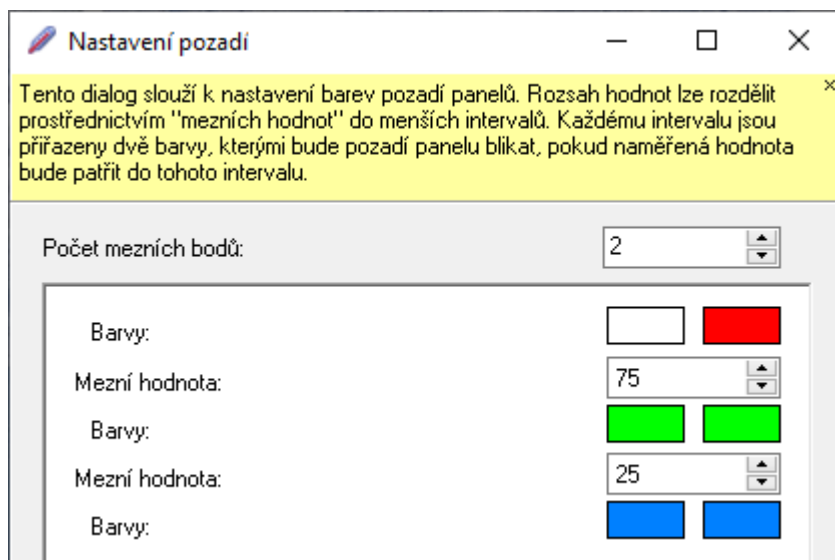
Nastavení pozadí

Tento dialog slouží k nastavení barev pozadí panelů. Rozsah hodnot lze rozdělit prostřednictvím "mezních hodnot" do menších intervalů. Každému intervalu jsou přiřazeny dvě barvy, kterými bude pozadí panelu blikat, pokud naměřená hodnota bude patřit do tohoto intervalu.

×

Počet mezních bodů: 2

Barvy:

Mezní hodnota: 75

Barvy:

Mezní hodnota: 25

Barvy: